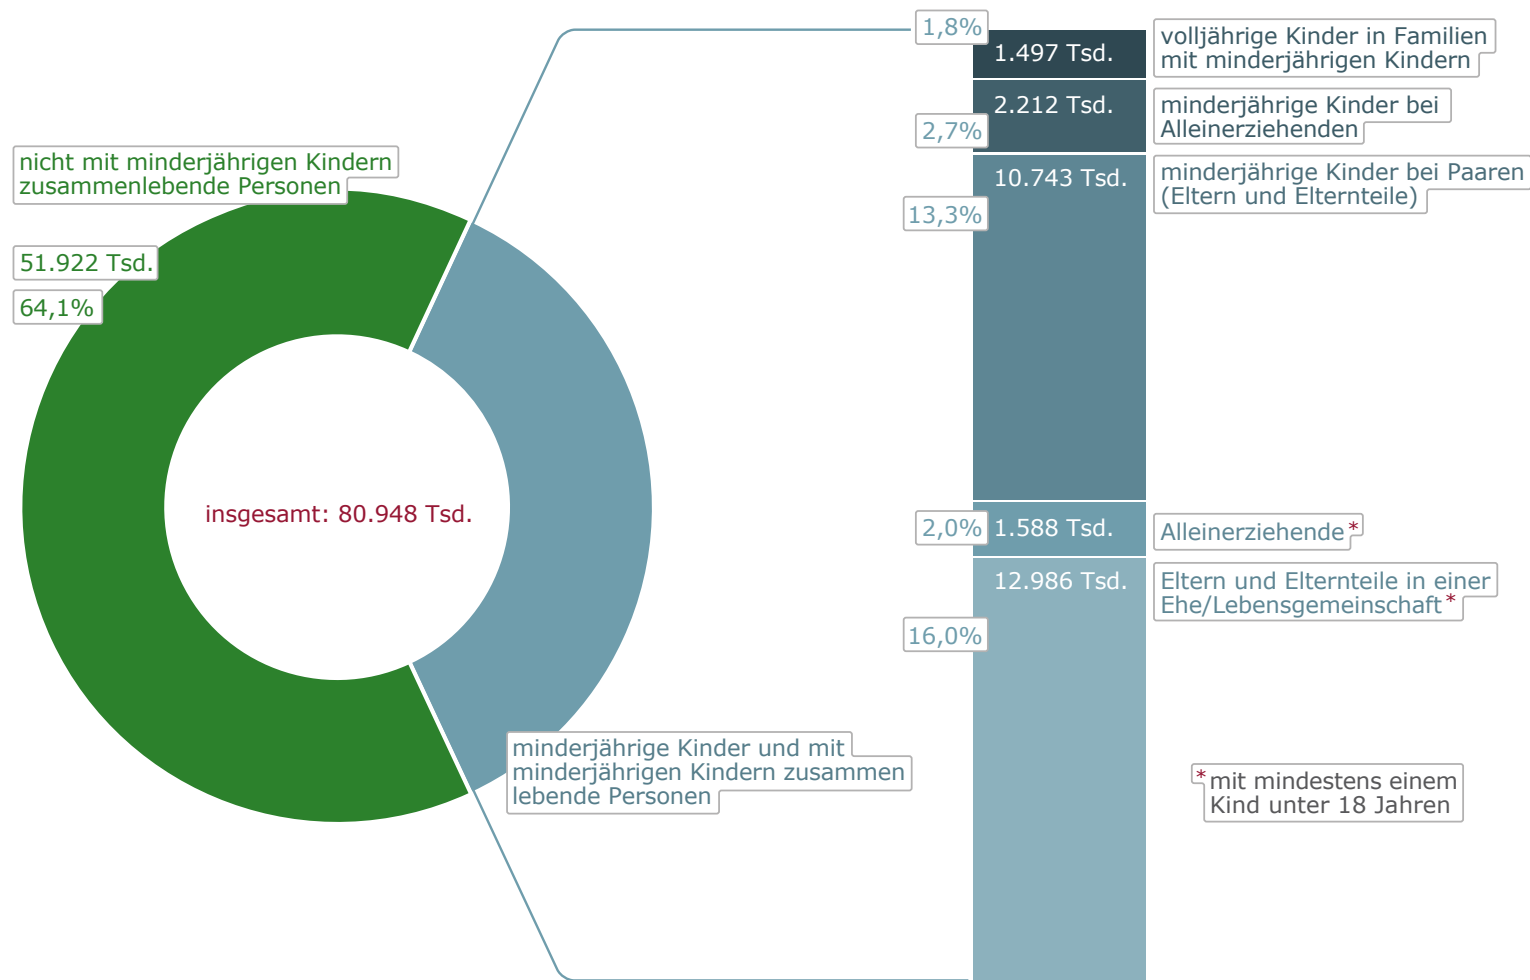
nicht mit minderjährigen Kindern zusammenlebende Personen

51.922 Tsd.

64,1%

insgesamt: 80.948 Tsd.

minderjährige Kinder und mit minderjährigen Kindern zusammen lebende Personen

1,8%
1.497 Tsd.
volljährige Kinder in Familien mit minderjährigen Kindern

2.212 Tsd.
2,7%
minderjährige Kinder bei Alleinerziehenden

10.743 Tsd.
13,3%
minderjährige Kinder bei Paaren (Eltern und Elternteile)

2,0%
1.588 Tsd.
Alleinerziehende*

12.986 Tsd.
16,0%
Eltern und Elternteile in einer Ehe/Lebensgemeinschaft*

*mit mindestens einem Kind unter 18 Jahren